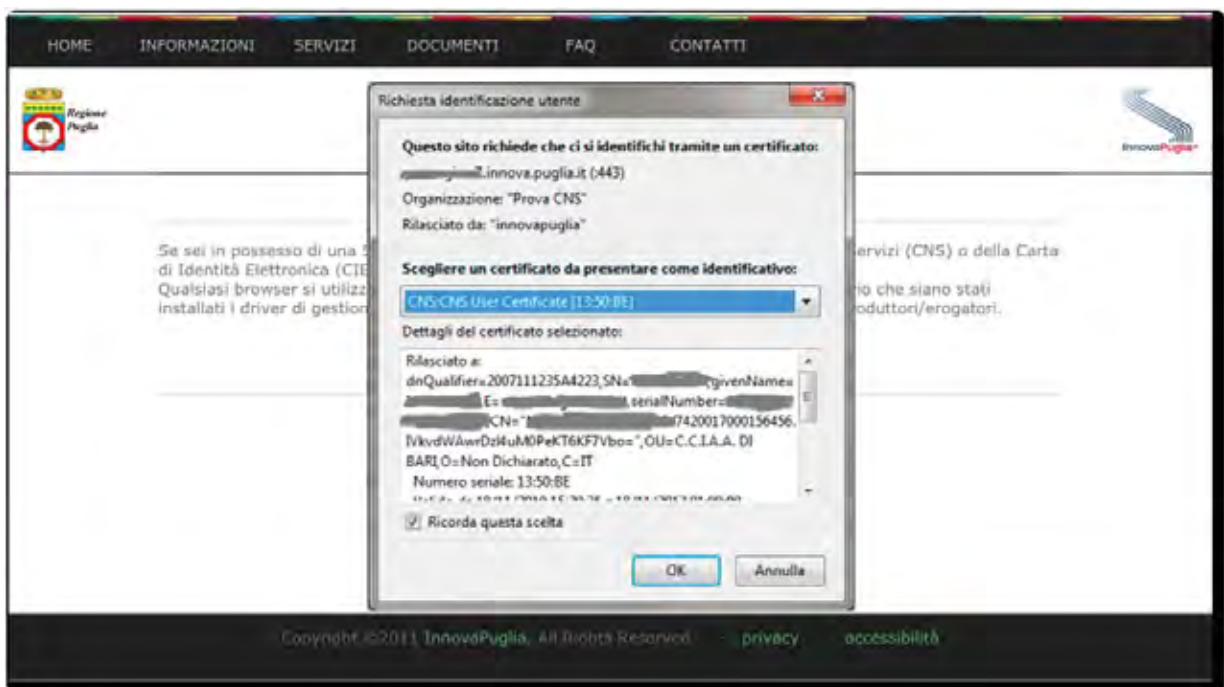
HOME INFORMAZIONI SERVIZI DOCUMENTI FAQ CONTATTI

Regione Puglia

InnovaPuglia

Se sei in possesso di una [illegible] di Identità Elettronica (CIE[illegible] Qualsiasi browser si utilizz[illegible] installati i driver di gestion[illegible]

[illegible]ervizi (CNS) o della Carta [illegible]io che siano stati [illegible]oduttori/erogatori.

Richiesta identificazione utente

Questo sito richiede che ci si identifichi tramite un certificato:

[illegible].innova.puglia.it (:443)

Organizzazione: "Prova CNS"

Rilasciato da: "innovapuglia"

Scegliere un certificato da presentare come identificativo:

CNS:CNS User Certificate [13:50:BE]

Dettagli del certificato selezionato:

Rilasciato a: dnQualifier=2007111235A4223,SN=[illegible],givenName=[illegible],E=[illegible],serialNumber=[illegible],CN="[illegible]7420017000156456.IVkvdWAwrDzl4uM0PeKT6KF7Vbo=",OU=C.C.I.A.A. DI BARI,O=Non Dichiarato,C=IT

Numero seriale: 13:50:BE

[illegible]

Ricorda questa scelta

OK Annulla

Copyright ©2011 InnovaPuglia. All Rights Reserved. privacy accessibilità